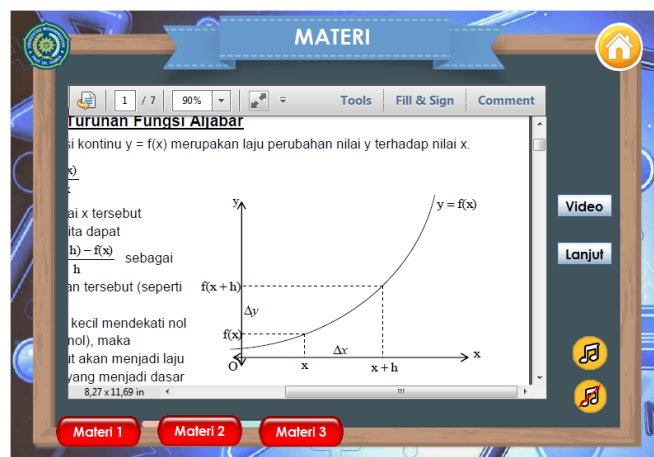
MATERI

1 / 7 90% Tools Fill & Sign Comment

Turunan Fungsi Aljabar

si kontinu y = f(x) merupakan laju perubahan nilai y terhadap nilai x.

x)
x

ai x tersebut
ita dapat
h) – f(x)
h
sebagai
an tersebut (seperti

kecil mendekati nol
nol), maka
t akan menjadi laju
yang menjadi dasar

y
y = f(x)
f(x + h)
$\Delta y$
f(x)
$\Delta x$
O
x
x + h
x

8,27 x 11,69 in

Video
Lanjut

Materi 1
Materi 2
Materi 3